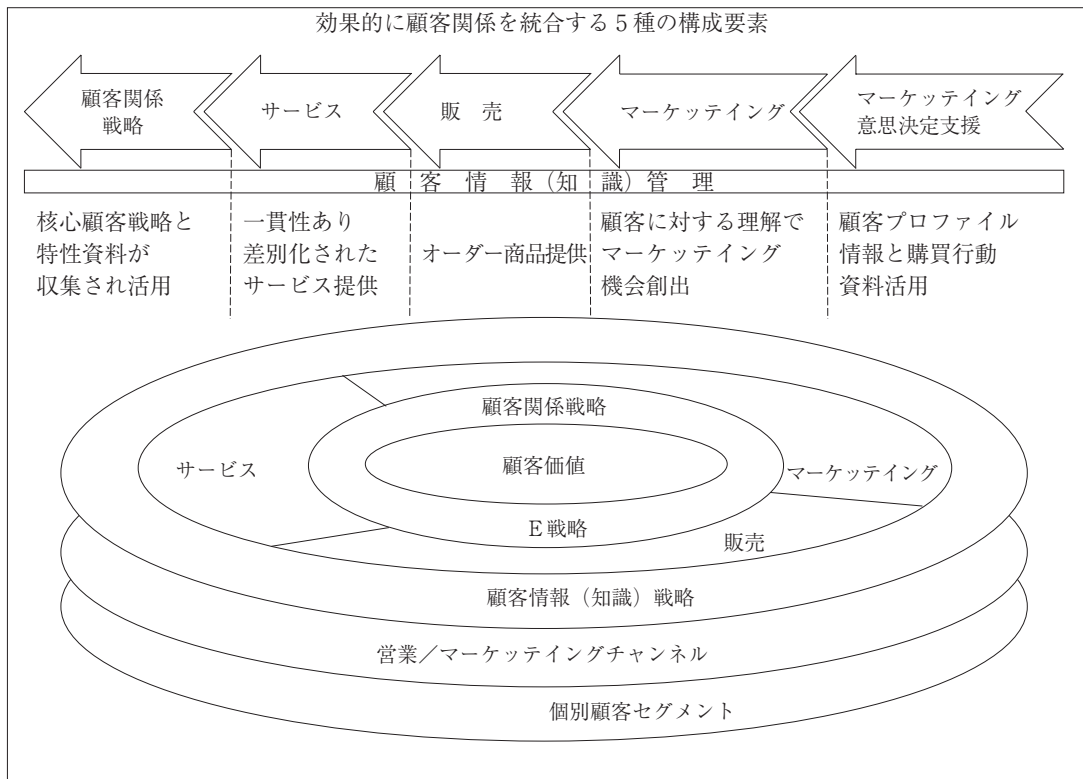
効果的に顧客関係を統合する5種の構成要素

顧客関係戦略

サービス

販売

マーケッテイング

マーケッテイング意思決定支援

顧客情報（知識）管理

核心顧客戦略と特性資料が収集され活用

一貫性あり差別化されたサービス提供

オーダー商品提供

顧客に対する理解でマーケッテイング機会創出

顧客プロファイル情報と購買行動資料活用

顧客関係戦略

サービス

顧客価値

マーケッテイング

E戦略

販売

顧客情報（知識）戦略

営業／マーケッテイングチャンネル

個別顧客セグメント